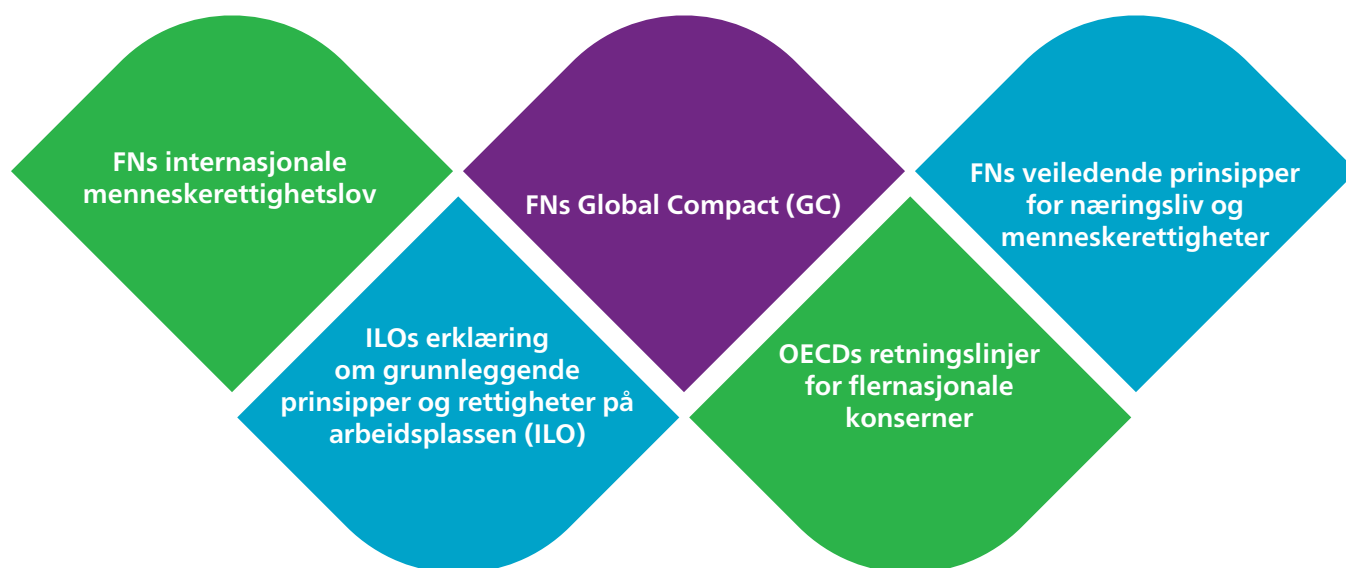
FNs internasjonale menneskerettighetslov

FNs Global Compact (GC)

FNs veiledende prinsipper for næringsliv og menneskerettigheter

ILOs erklæring om grunnleggende prinsipper og rettigheter på arbeidsplassen (ILO)

OECDs retningslinjer for flernasjonale konserner